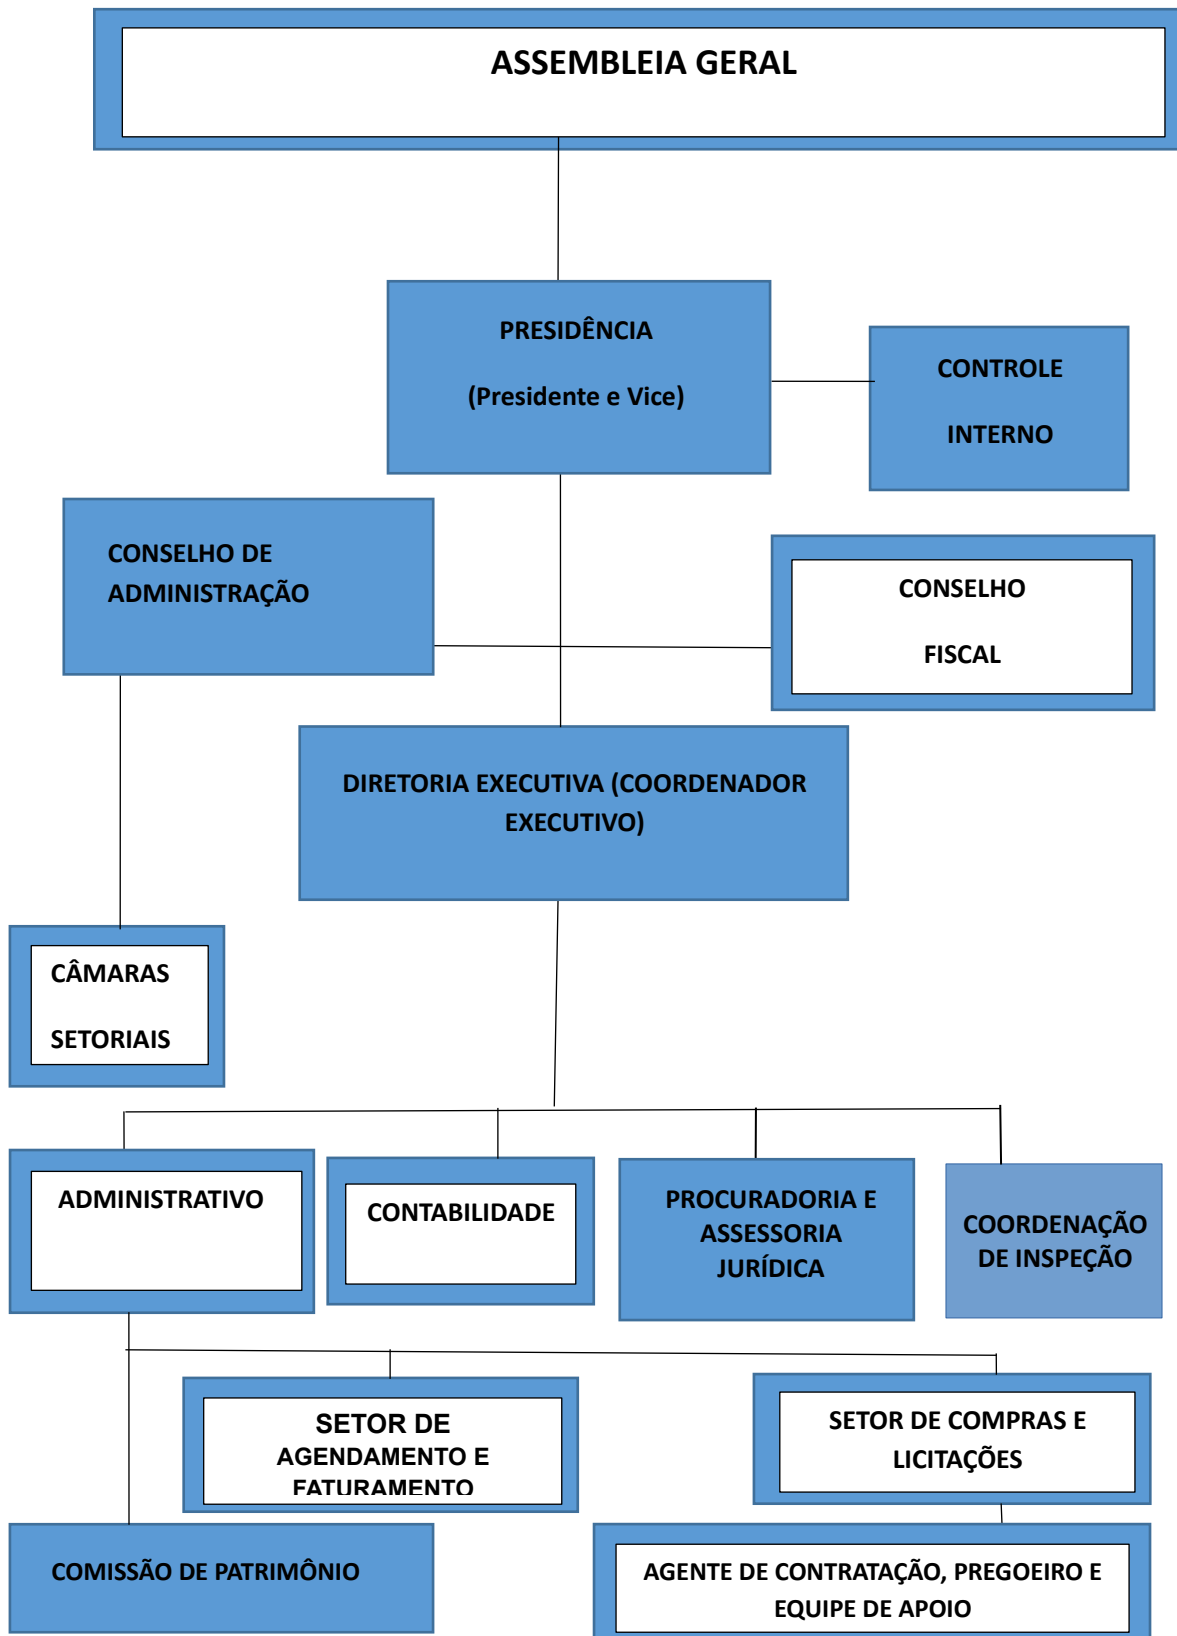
ASSEMBLEIA GERAL

PRESIDÊNCIA

(Presidente e Vice)

CONTROLE

INTERNO

CONSELHO DE ADMINISTRAÇÃO

CONSELHO

FISCAL

DIRETORIA EXECUTIVA (COORDENADOR EXECUTIVO)

CÂMARAS

SETORIAIS

ADMINISTRATIVO

CONTABILIDADE

PROCURADORIA E ASSESSORIA JURÍDICA

COORDENAÇÃO DE INSPEÇÃO

SETOR DE AGENDAMENTO E FATURAMENTO

SETOR DE COMPRAS E LICITAÇÕES

COMISSÃO DE PATRIMÔNIO

AGENTE DE CONTRATAÇÃO, PREGOEIRO E EQUIPE DE APOIO